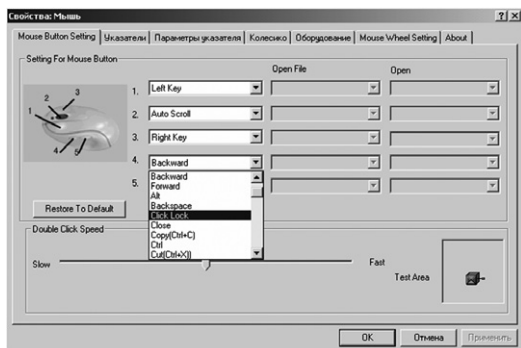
Свойства: Мышь

?|X

Mouse Button Setting | Указатели | Параметры указателя | Колесико | Оборудование | Mouse Wheel Setting | About

Setting For Mouse Button

Open File

Open

1 2 3 4 5

1. Left Key

2. Auto Scroll

3. Right Key

4. Backward

5.

Backward
Forward
Alt
Backspace
Click Lock
Close
Copy(Ctrl+C)
Ctrl
Cut(Ctrl+X)

Restore To Default

Double Click Speed

Slow

Fast

Test Area

OK | Отмена | Применить